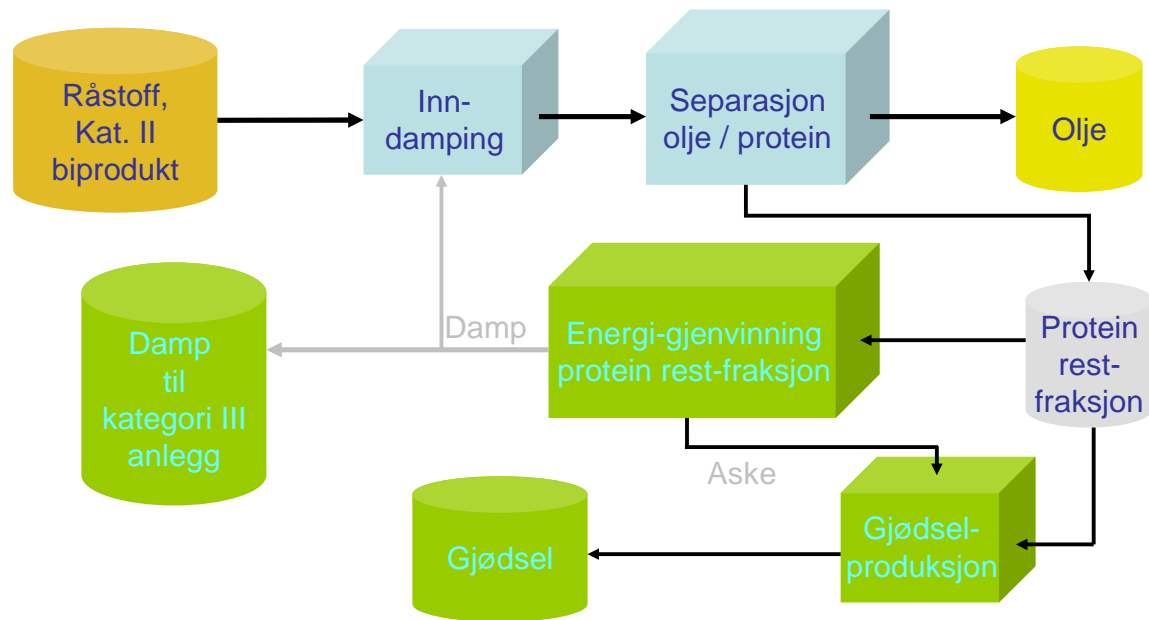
Råstoff, Kat. II biprodukt

Inn-damping

Separasjon olje / protein

Olje

Damp til kategori III anlegg

Damp

Energi-gjenvinning protein rest-fraksjon

Protein rest-fraksjon

Aske

Gjødsel

Gjødsel-produksjon